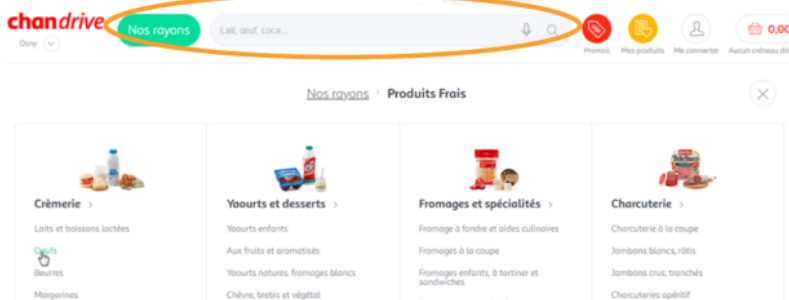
chandrive
Orsy

Nos rayons

Lait, œuf, coca...

Promos
Mes produits
Me connecter
0,00
Aucun créneau di

Nos rayons › Produits Frais

Crèmerie ›
Laits et boissons lactées
Oeufs
Beurres
Margarines

Yaourts et desserts ›
Yaourts enfants
Aux fruits et aromatisés
Yaourts natures, fromages blancs
Chèvre, brebis et végétal

Fromages et spécialités ›
Fromage à fondre et aides culinaires
Fromages à la coupe
Fromages enfants, à tartiner et sandwiches

Charcuterie ›
Charcuterie à la coupe
Jambons blancs, rôtis
Jambons crus, tranchés
Charcuteries apéritif